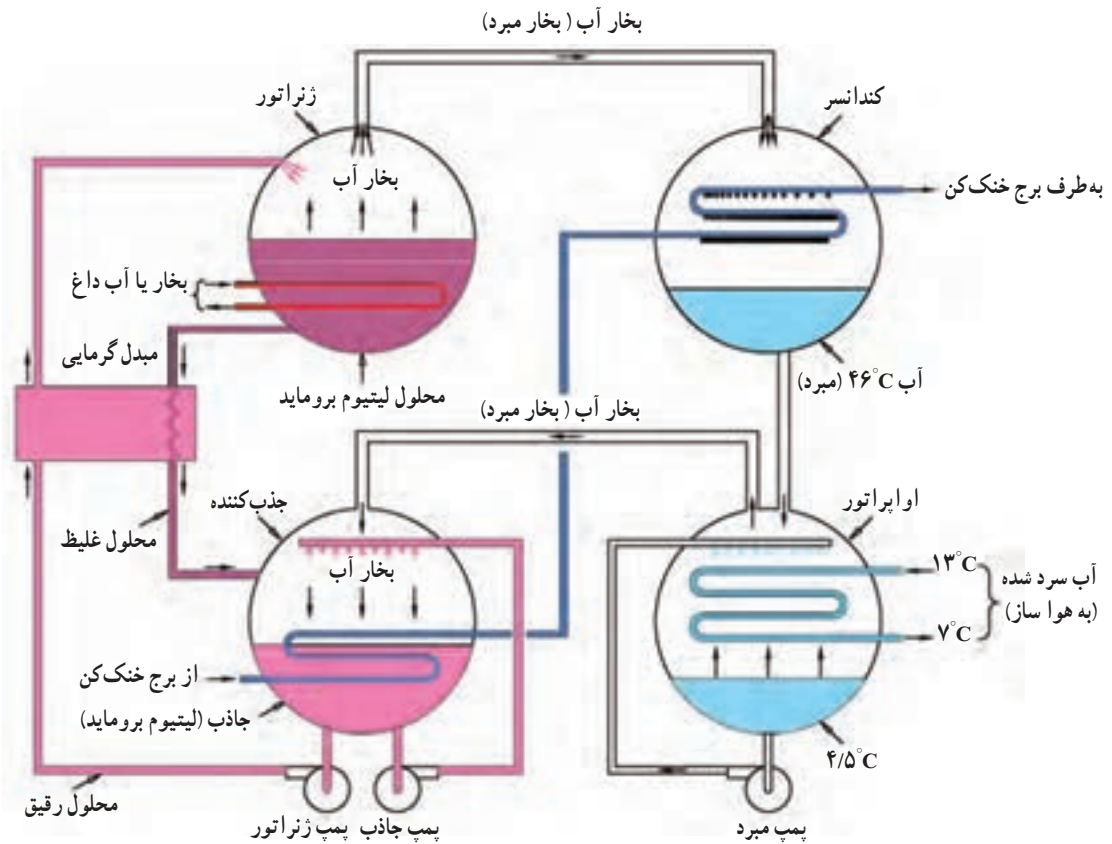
بخار آب ( بخار مبرد)

ژنراتور

کندانسر

بخار آب

به‌طرف برج خنک‌کن

بخار یا آب داغ

مبدل گرمایی

محلول لیتیوم بروماید

آب $۴۶^\circ C$ (مبرد)

بخار آب ( بخار مبرد)

جذب‌کننده

اواپراتور

محلول غلیظ

بخار آب

$۱۳^\circ C$

آب سرد شده (به هوا ساز)

$۷^\circ C$

از برج خنک‌کن

جاذب (لیتیوم بروماید)

$۴/۵^\circ C$

محلول رقیق

پمپ جاذب

پمپ ژنراتور

پمپ مبرد